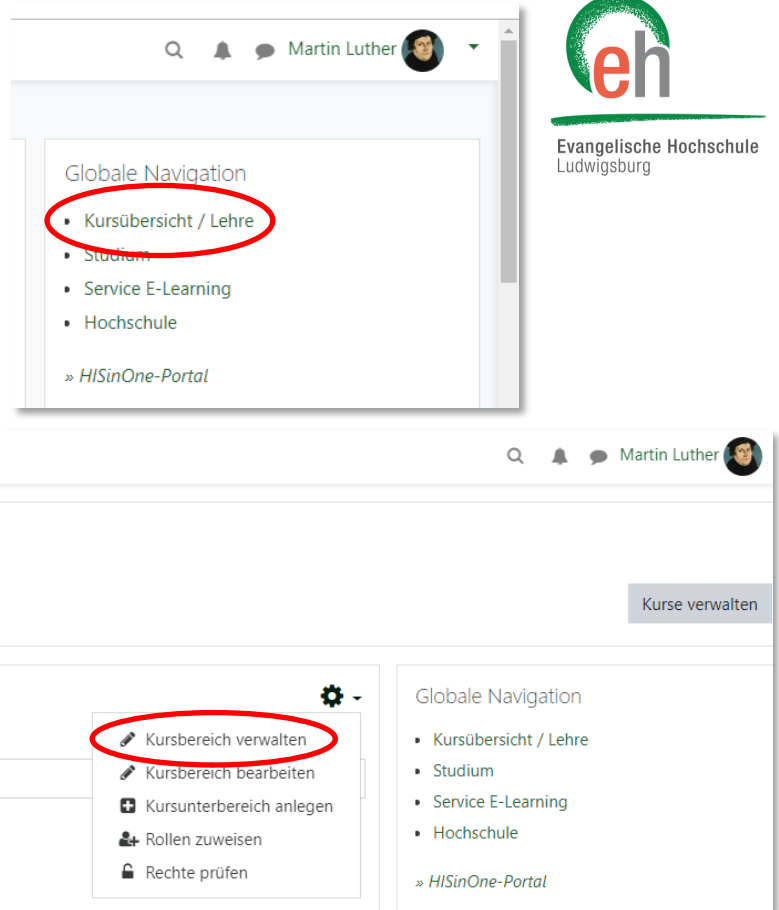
Martin Luther

Globale Navigation

- Kursübersicht / Lehre
- Studium
- Service E-Learning
- Hochschule

» HISinOne-Portal

eh
Evangelische Hochschule
Ludwigsburg

Martin Luther

Kurse verwalten

Kursbereich verwalten
Kursbereich bearbeiten
Kursunterbereich anlegen
Rollen zuweisen
Rechte prüfen

Globale Navigation

- Kursübersicht / Lehre
- Studium
- Service E-Learning
- Hochschule

» HISinOne-Portal